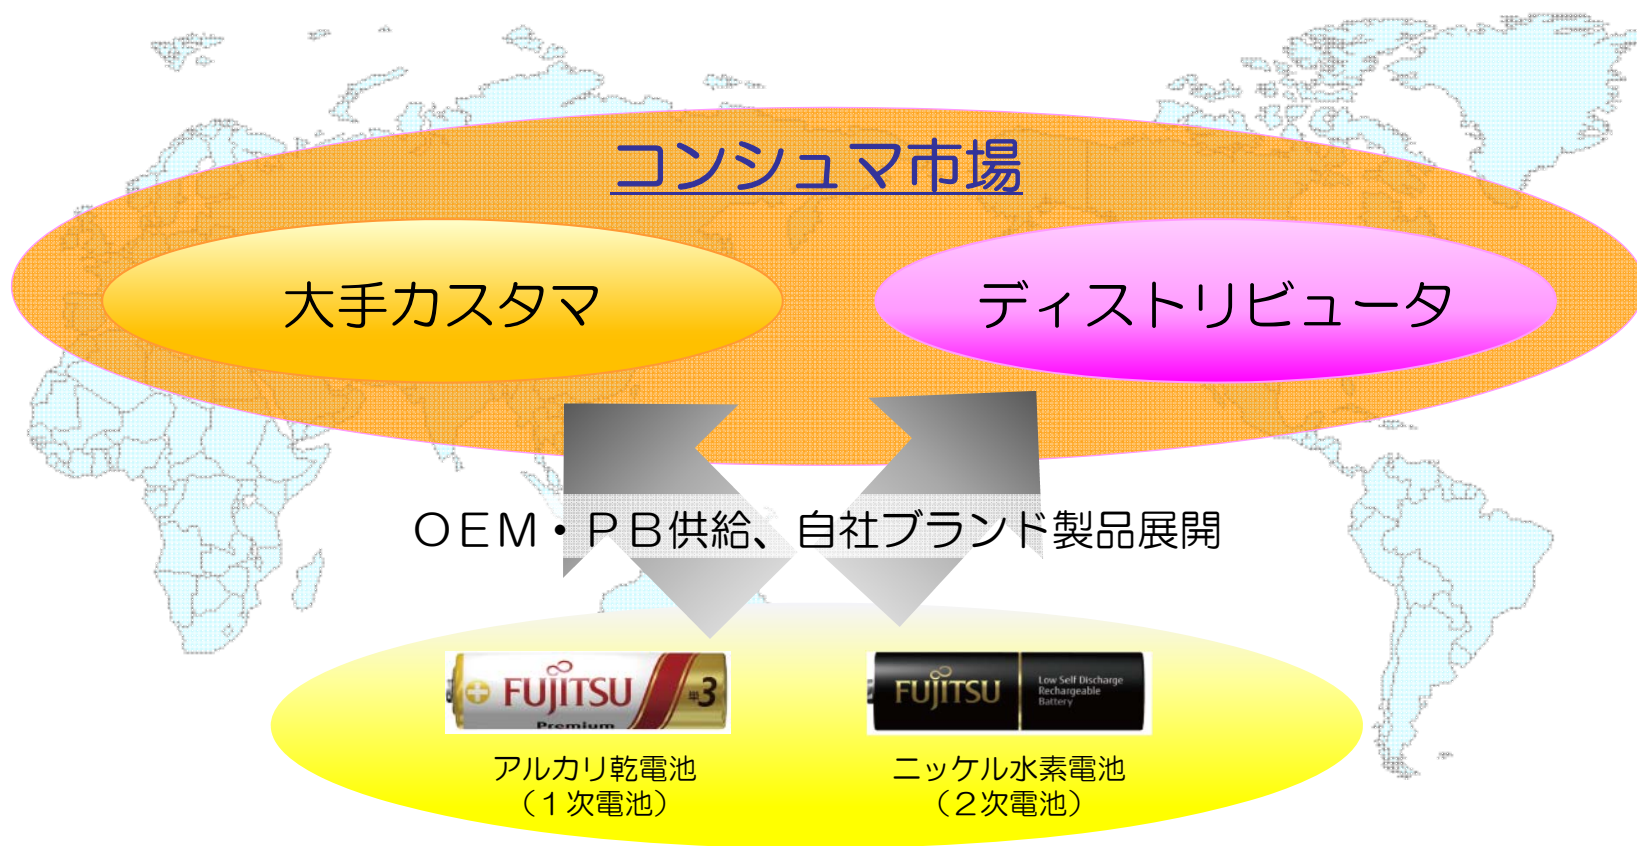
コンシュマ市場

大手カスタマ

ディストリビュータ

ＯＥＭ・ＰＢ供給、自社ブランド製品展開

FUJITSU Premium 単3

FUJITSU Low Self Discharge Rechargeable Battery

アルカリ乾電池
（１次電池）

ニッケル水素電池
（２次電池）